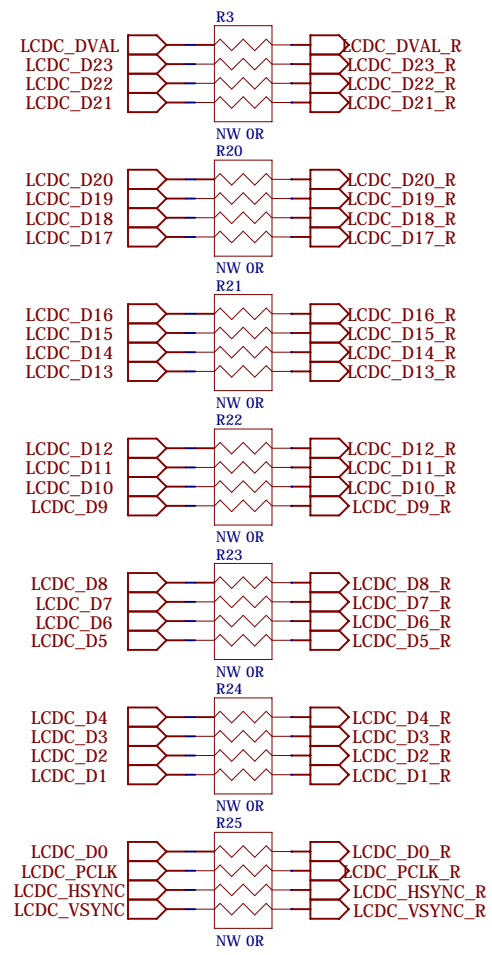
R3
LCDC_DVAL
LCDC_D23
LCDC_D22
LCDC_D21
LCDC_DVAL_R
LCDC_D23_R
LCDC_D22_R
LCDC_D21_R
NW 0R

R20
LCDC_D20
LCDC_D19
LCDC_D18
LCDC_D17
LCDC_D20_R
LCDC_D19_R
LCDC_D18_R
LCDC_D17_R
NW 0R

R21
LCDC_D16
LCDC_D15
LCDC_D14
LCDC_D13
LCDC_D16_R
LCDC_D15_R
LCDC_D14_R
LCDC_D13_R
NW 0R

R22
LCDC_D12
LCDC_D11
LCDC_D10
LCDC_D9
LCDC_D12_R
LCDC_D11_R
LCDC_D10_R
LCDC_D9_R

R23
LCDC_D8
LCDC_D7
LCDC_D6
LCDC_D5
LCDC_D8_R
LCDC_D7_R
LCDC_D6_R
LCDC_D5_R
NW 0R

R24
LCDC_D4
LCDC_D3
LCDC_D2
LCDC_D1
LCDC_D4_R
LCDC_D3_R
LCDC_D2_R
LCDC_D1_R
NW 0R

R25
LCDC_D0
LCDC_PCLK
LCDC_HSYNC
LCDC_VSYNC
LCDC_D0_R
LCDC_PCLK_R
LCDC_HSYNC_R
LCDC_VSYNC_R
NW 0R